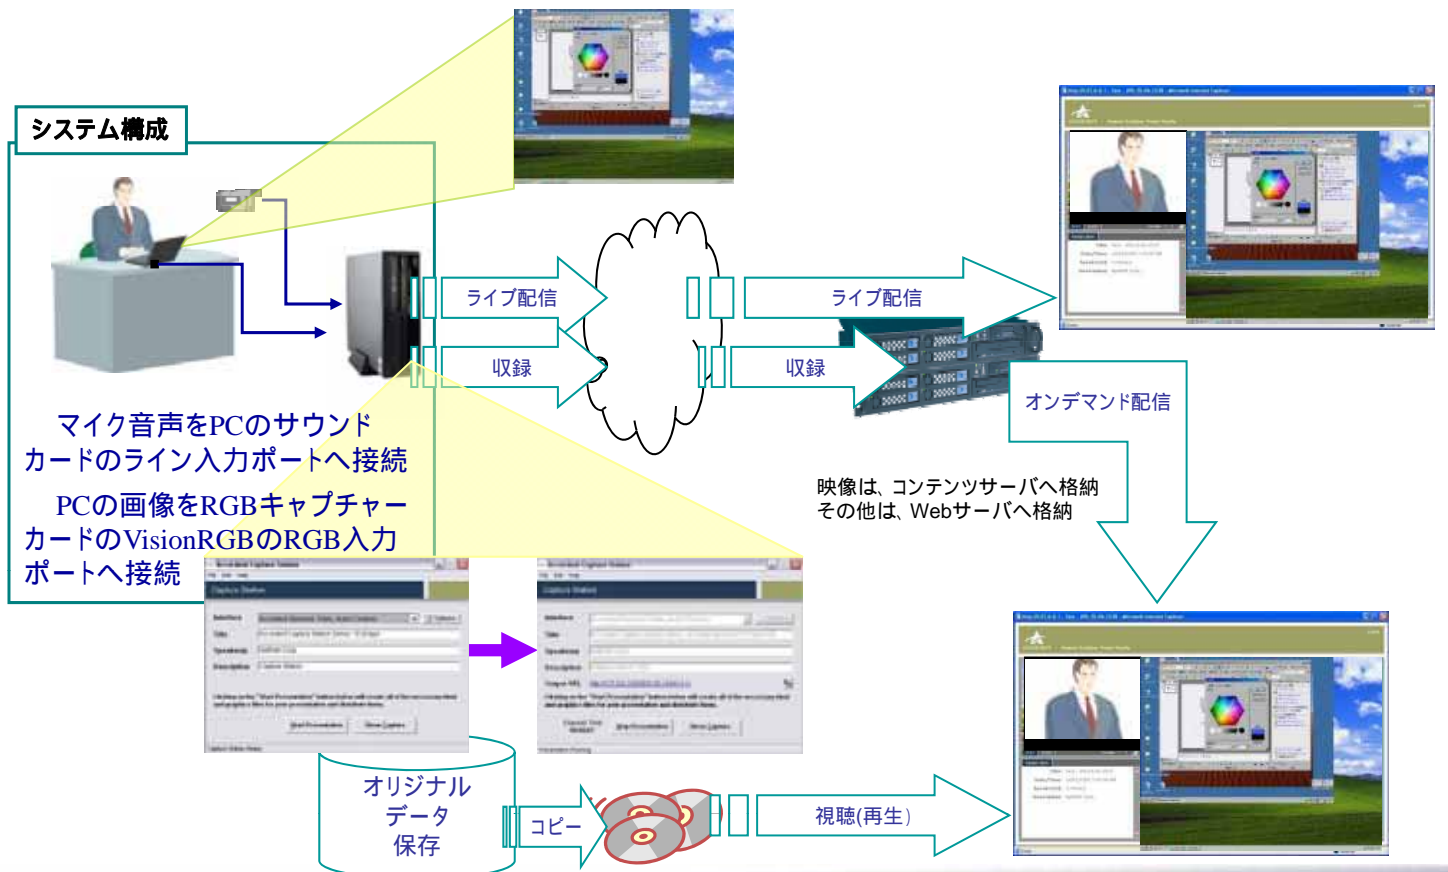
システム構成

マイク音声をPCのサウンドカードのライン入力ポートへ接続

PCの画像をRGBキャプチャーカードのVisionRGBのRGB入力ポートへ接続

ライブ配信

収録

ライブ配信

収録

オンデマンド配信

映像は、コンテンツサーバへ格納
その他は、Webサーバへ格納

オリジナルデータ保存

コピー

視聴(再生)